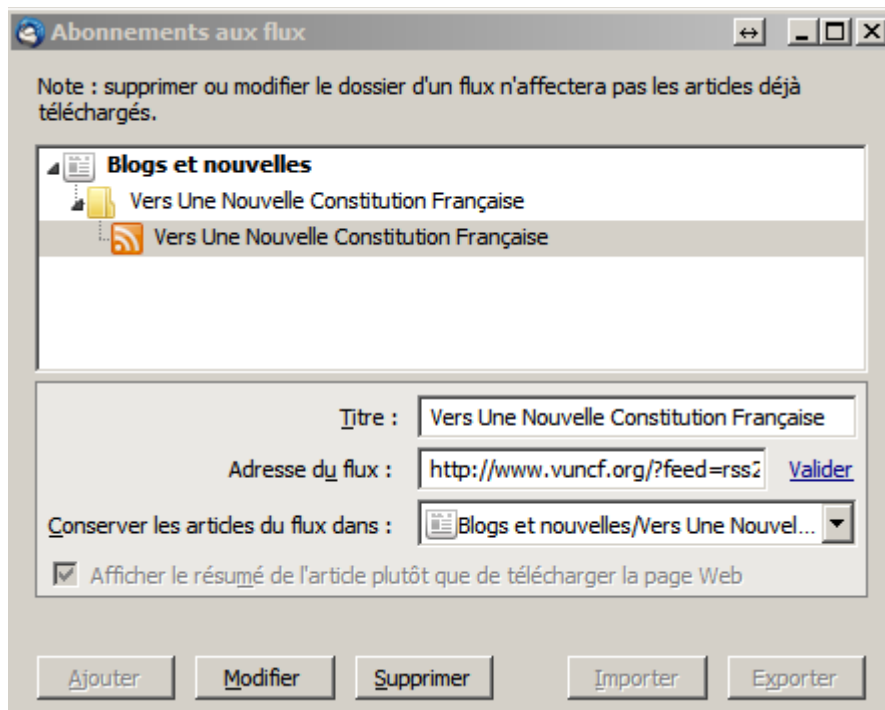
Abonnements aux flux

Note : supprimer ou modifier le dossier d'un flux n'affectera pas les articles déjà téléchargés.

Blogs et nouvelles
Vers Une Nouvelle Constitution Française
Vers Une Nouvelle Constitution Française

Titre : Vers Une Nouvelle Constitution Française
Adresse du flux : http://www.vuncf.org/?feed=rss2 Valider
Conserver les articles du flux dans : Blogs et nouvelles/Vers Une Nouvel...
Afficher le résumé de l'article plutôt que de télécharger la page Web

Ajouter Modifier Supprimer Importer Exporter